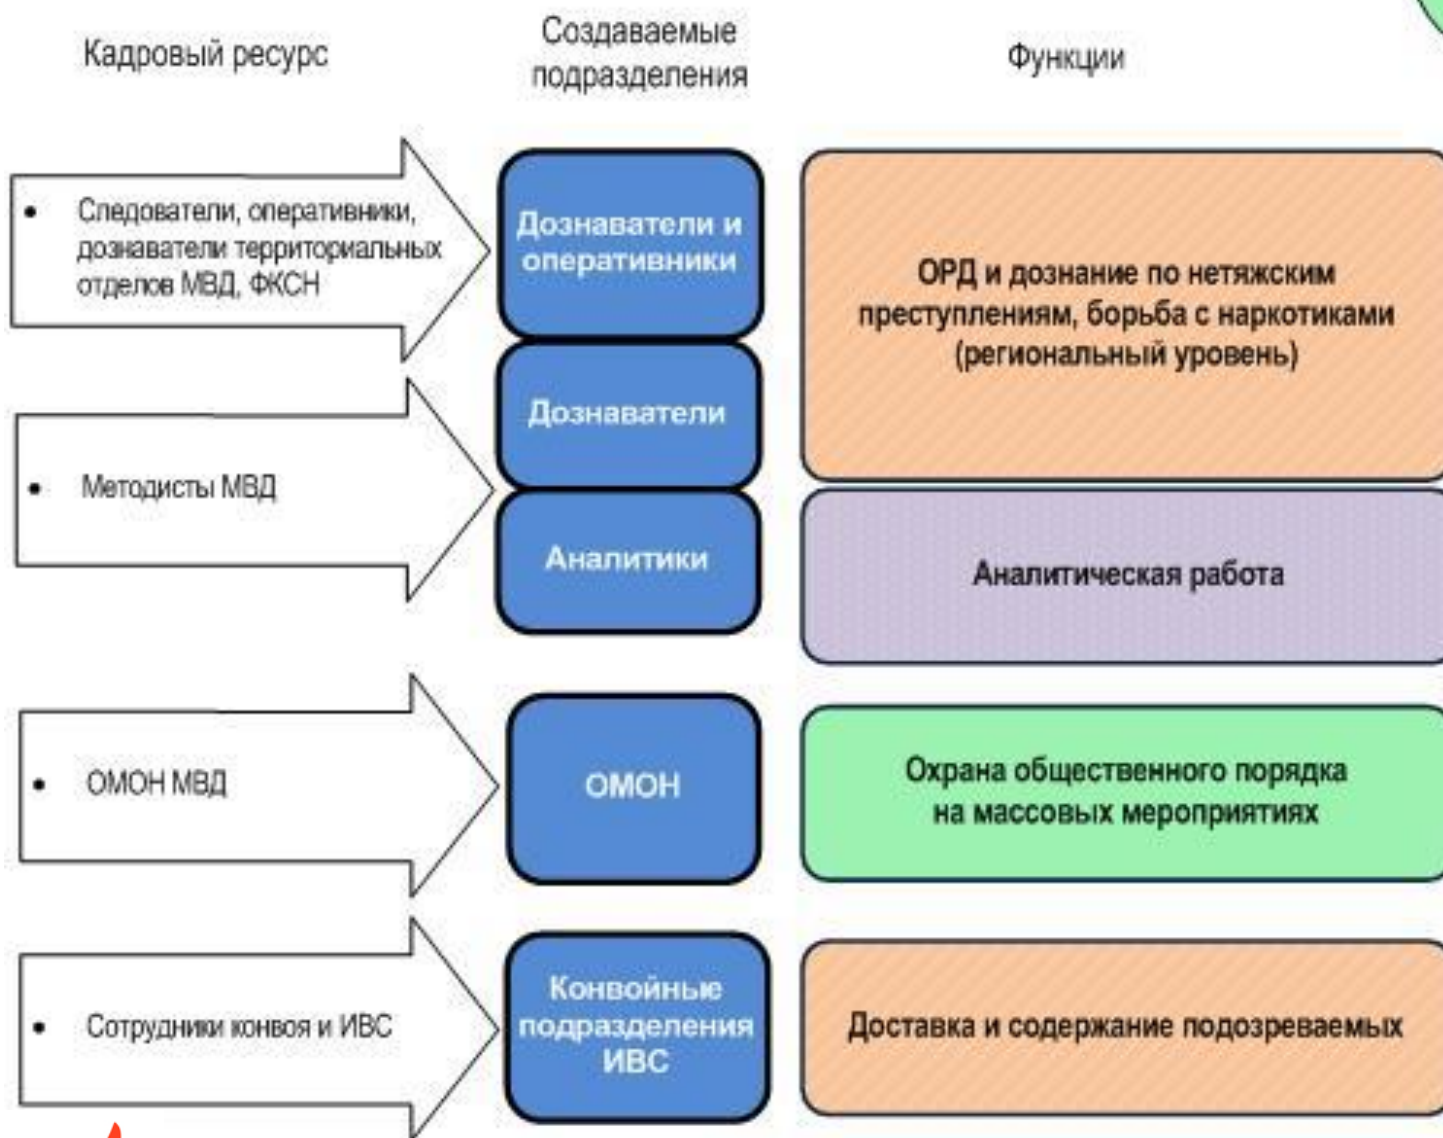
Кадровый ресурс

Создаваемые подразделения

Функции

• Следователи, оперативники, дознаватели территориальных отделов МВД, ФКСН

Дознаватели и оперативники

ОРД и дознание по нетяжским преступлениям, борьба с наркотиками (региональный уровень)

Дознаватели

• Методисты МВД

Аналитики

Аналитическая работа

• ОМОН МВД

ОМОН

Охрана общественного порядка на массовых мероприятиях

• Сотрудники конвоя и ИВС

Конвойные подразделения ИВС

Доставка и содержание подозреваемых